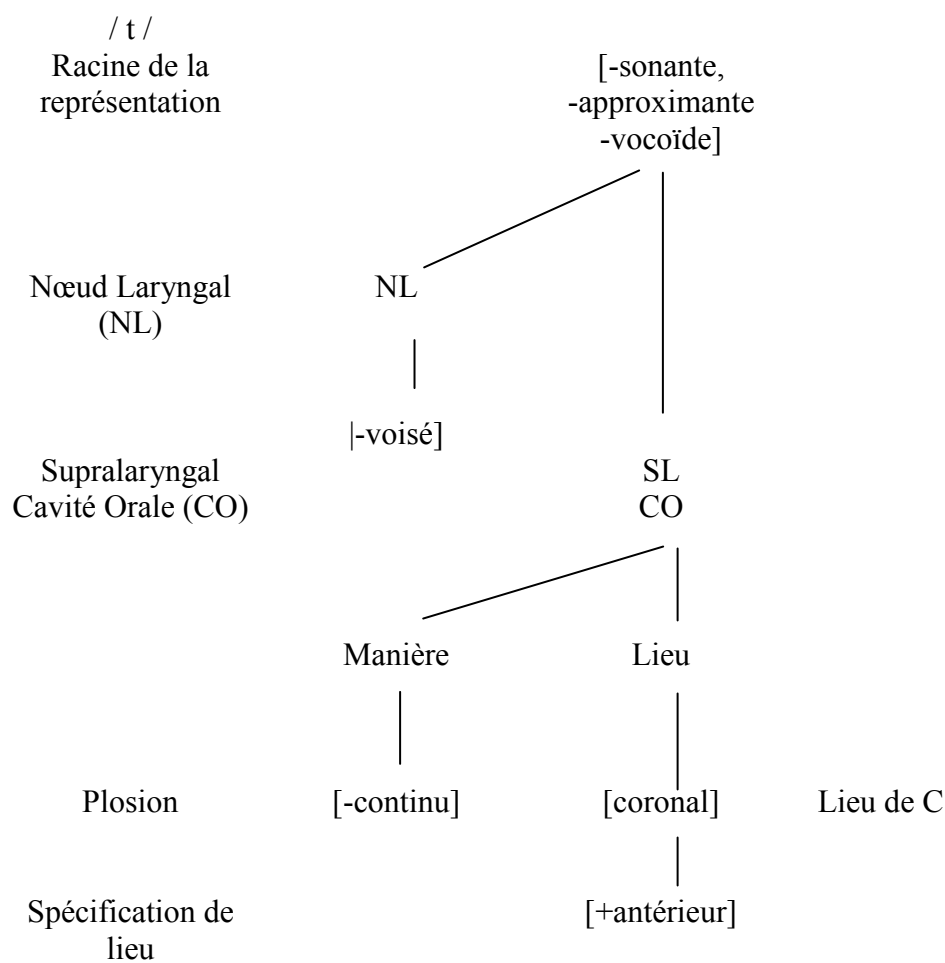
/ t /
Racine de la représentation

[-sonante, -approximante -vocoïde]

Nœud Laryngal (NL)

NL

|-voisé]

Supralaryngal Cavité Orale (CO)

SL
CO

Manière

Lieu

Plosion

[-continu]

[coronal]

Lieu de C

Spécification de lieu

[+antérieur]